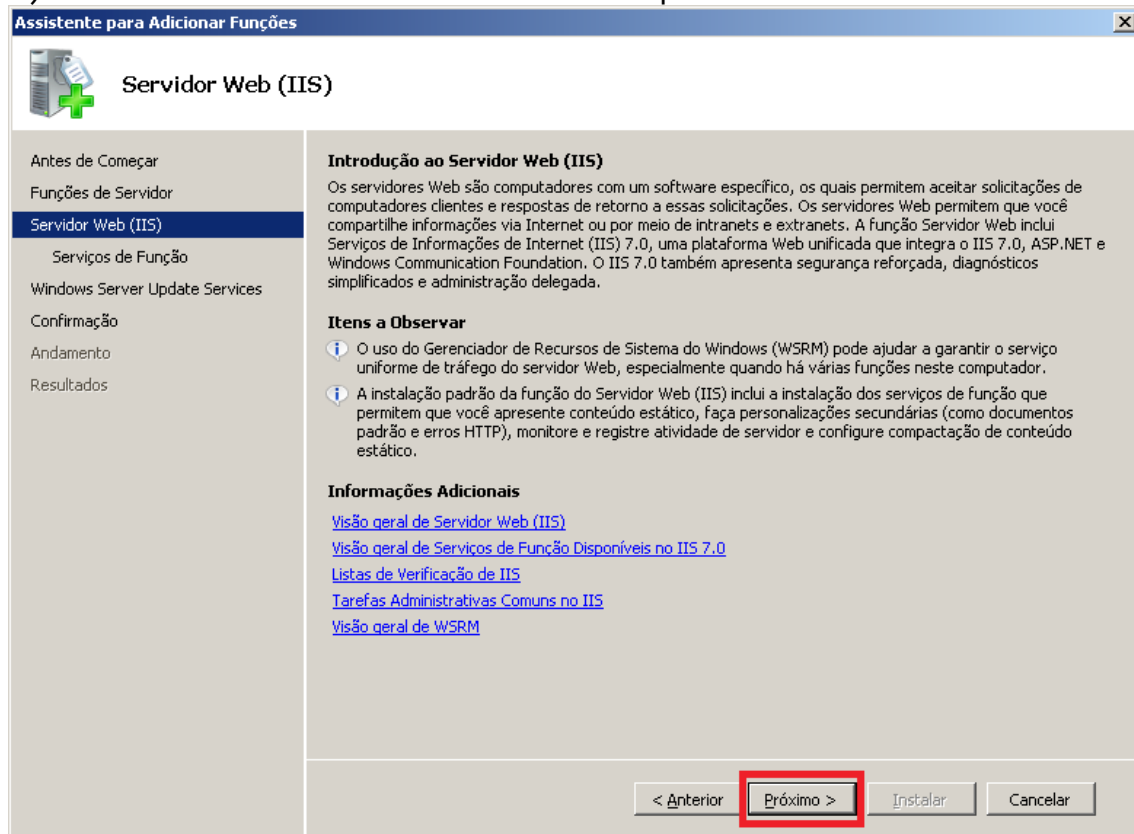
Assistente para Adicionar Funções

Servidor Web (IIS)

Antes de Começar
Funções de Servidor
Servidor Web (IIS)
Serviços de Função
Windows Server Update Services
Confirmação
Andamento
Resultados

Introdução ao Servidor Web (IIS)
Os servidores Web são computadores com um software específico, os quais permitem aceitar solicitações de computadores clientes e respostas de retorno a essas solicitações. Os servidores Web permitem que você compartilhe informações via Internet ou por meio de intranets e extranets. A função Servidor Web inclui Serviços de Informações de Internet (IIS) 7.0, uma plataforma Web unificada que integra o IIS 7.0, ASP.NET e Windows Communication Foundation. O IIS 7.0 também apresenta segurança reforçada, diagnósticos simplificados e administração delegada.

Itens a Observar
O uso do Gerenciador de Recursos de Sistema do Windows (WSRM) pode ajudar a garantir o serviço uniforme de tráfego do servidor Web, especialmente quando há várias funções neste computador.
A instalação padrão da função do Servidor Web (IIS) inclui a instalação dos serviços de função que permitem que você apresente conteúdo estático, faça personalizações secundárias (como documentos padrão e erros HTTP), monitore e registre atividade de servidor e configure compactação de conteúdo estático.

Informações Adicionais
Visão geral de Servidor Web (IIS)
Visão geral de Serviços de Função Disponíveis no IIS 7.0
Listas de Verificação de IIS
Tarefas Administrativas Comuns no IIS
Visão geral de WSRM

< Anterior | Próximo > | Instalar | Cancelar